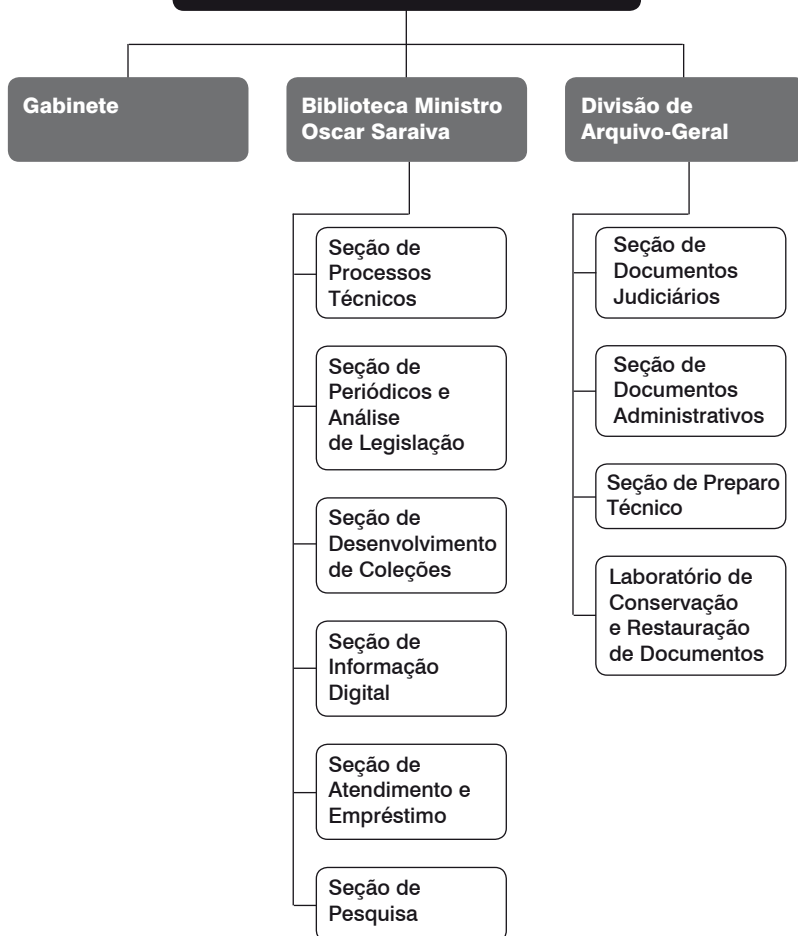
Gabinete

Biblioteca Ministro Oscar Saraiva

Divisão de Arquivo-Geral

Seção de Processos Técnicos

Seção de Periódicos e Análise de Legislação

Seção de Desenvolvimento de Coleções

Seção de Informação Digital

Seção de Atendimento e Empréstimo

Seção de Pesquisa

Seção de Documentos Judiciários

Seção de Documentos Administrativos

Seção de Preparo Técnico

Laboratório de Conservação e Restauração de Documentos